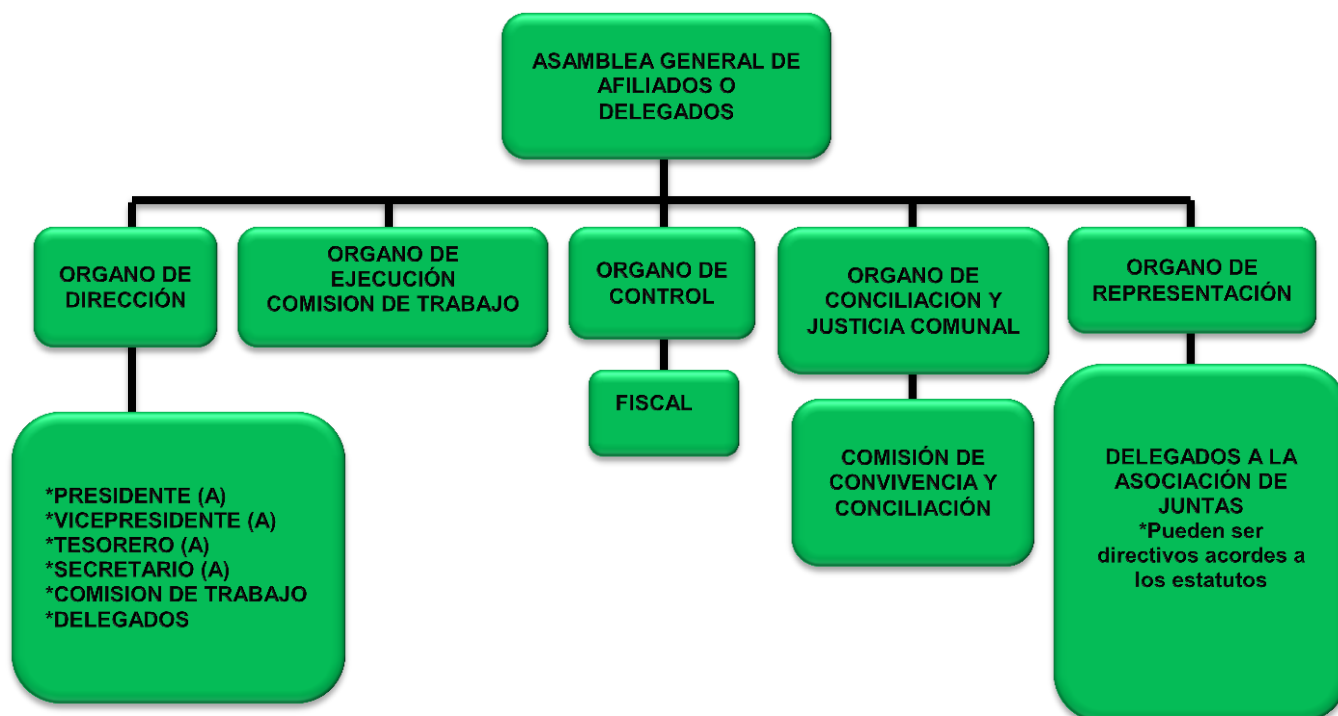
ASAMBLEA GENERAL DE AFILIADOS O DELEGADOS

ORGANO DE DIRECCIÓN

*PRESIDENTE (A)
*VICEPRESIDENTE (A)
*TESORERO (A)
*SECRETARIO (A)
*COMISION DE TRABAJO
*DELEGADOS

ORGANO DE EJECUCIÓN COMISION DE TRABAJO

ORGANO DE CONTROL

FISCAL

ORGANO DE CONCILIACION Y JUSTICIA COMUNAL

COMISIÓN DE CONVIVENCIA Y CONCILIACIÓN

ORGANO DE REPRESENTACIÓN

DELEGADOS A LA ASOCIACIÓN DE JUNTAS
*Pueden ser directivos acordes a los estatutos